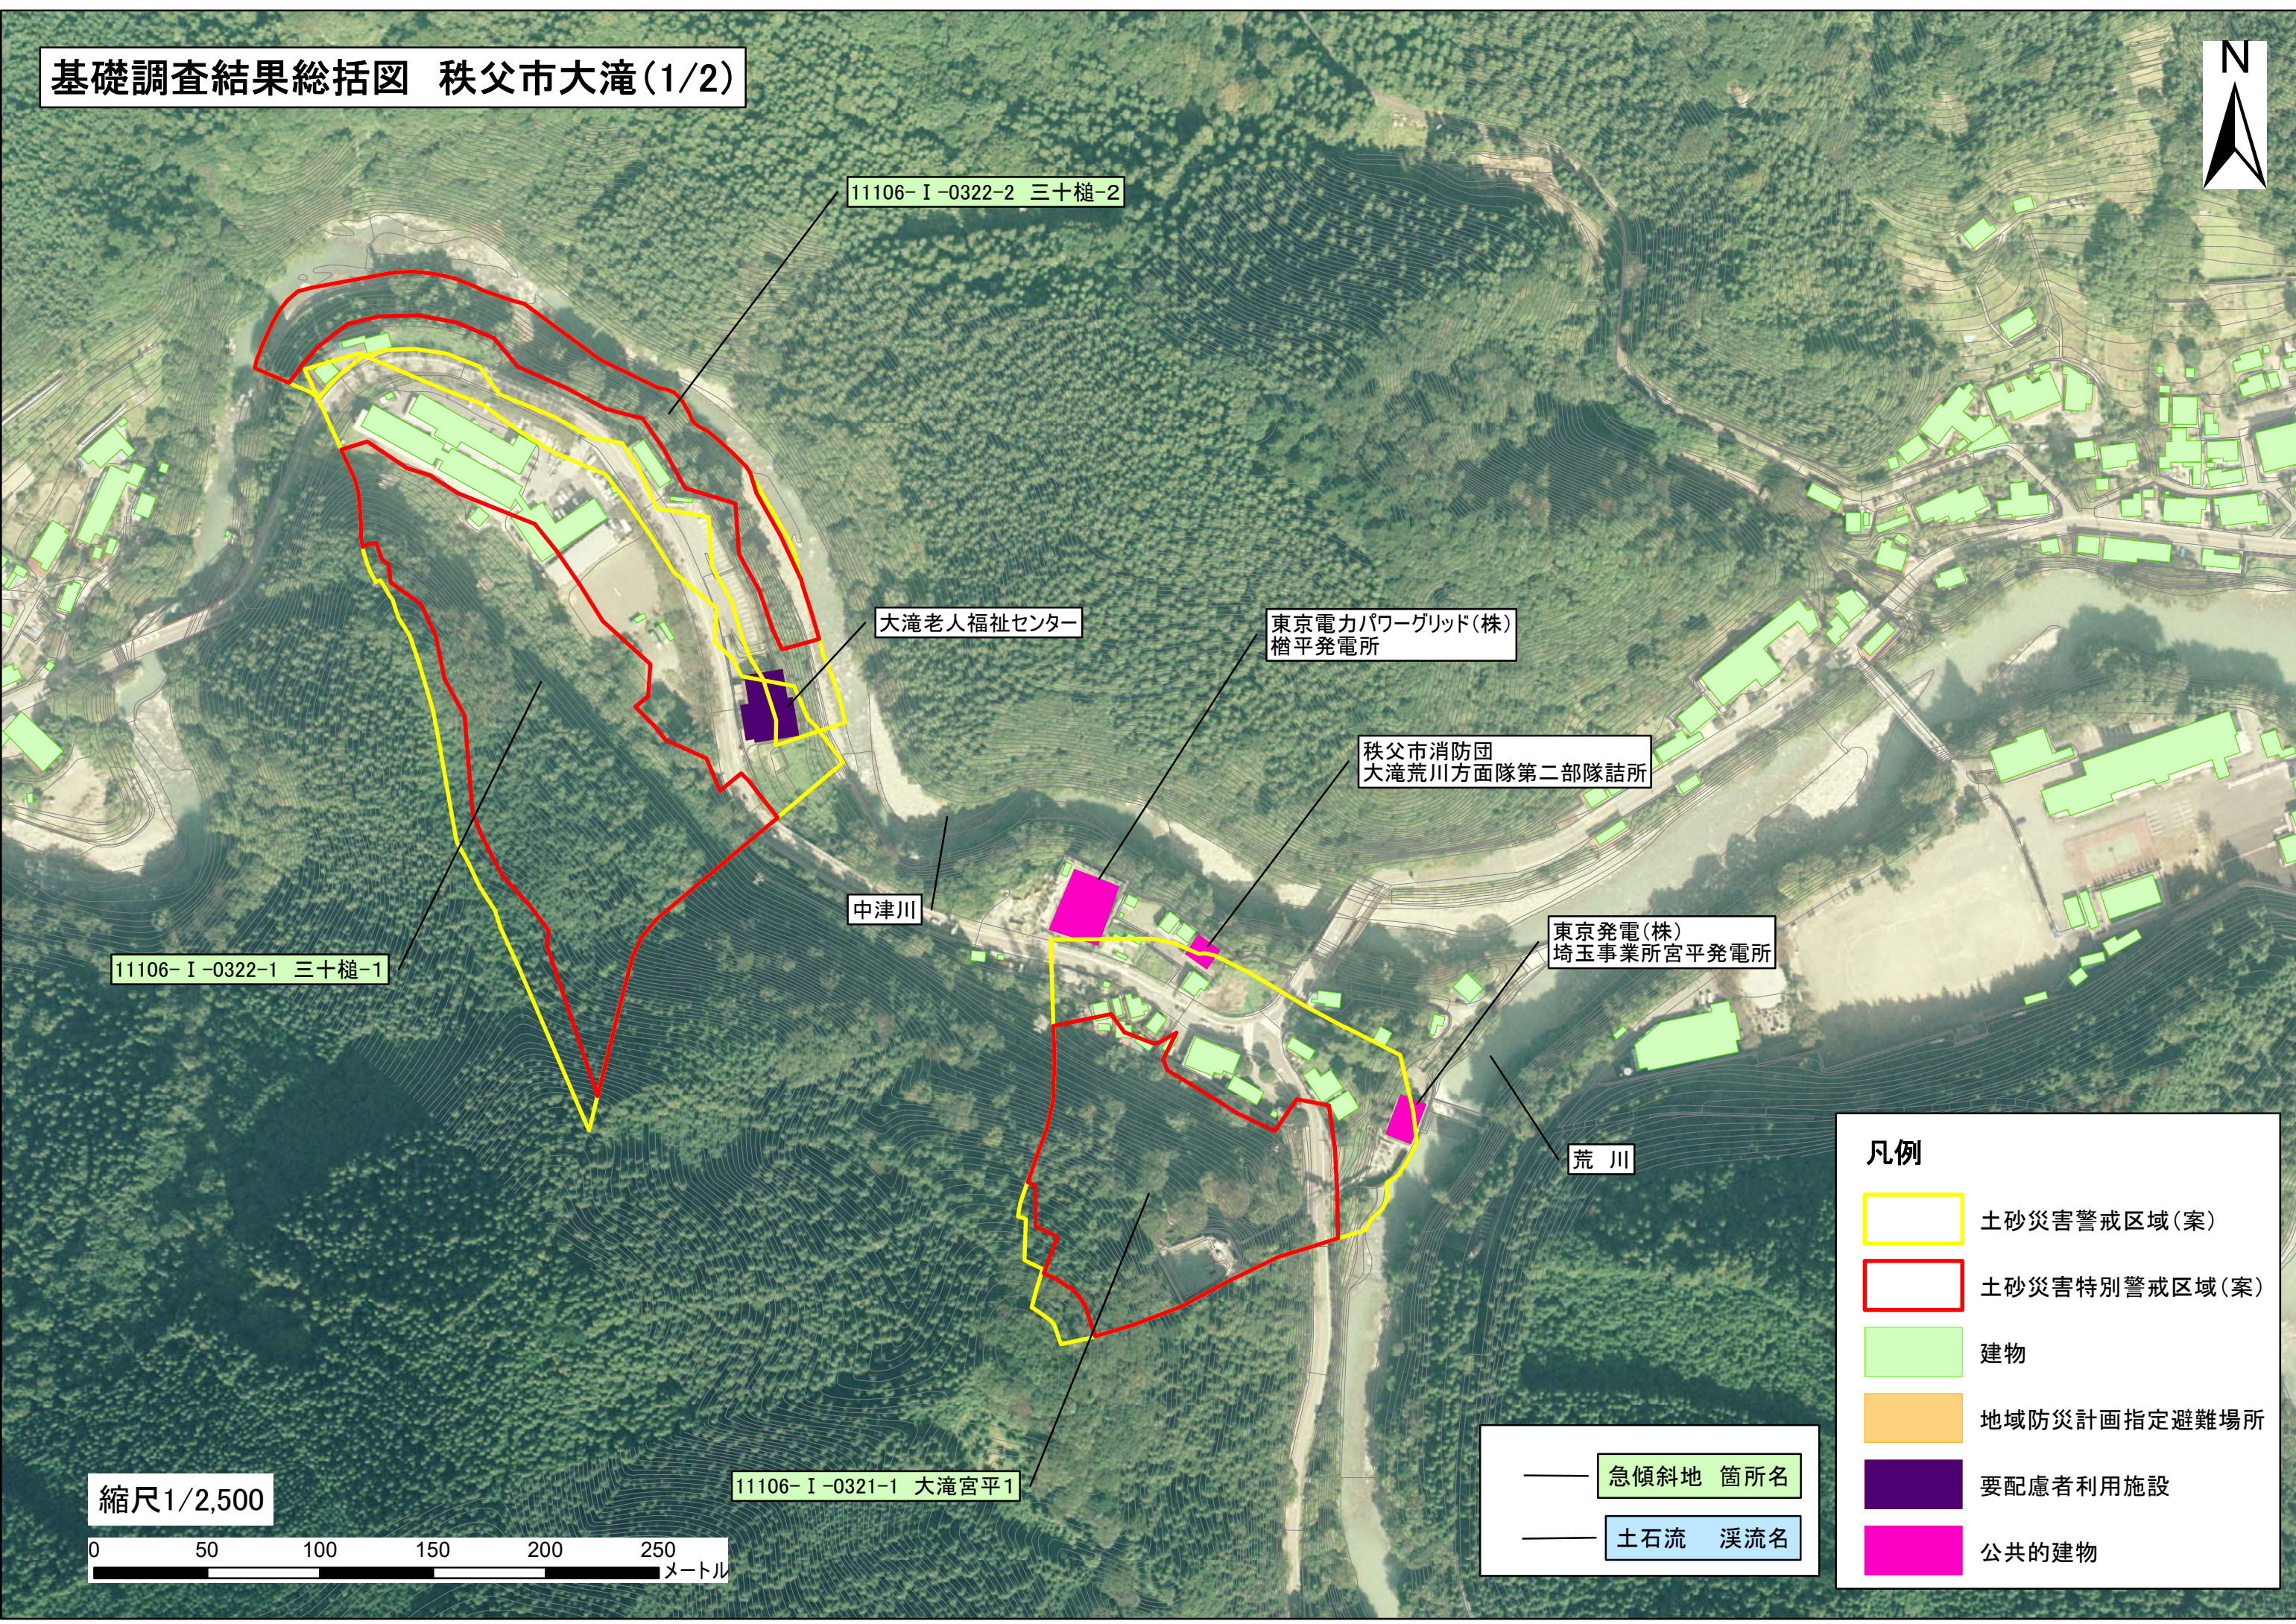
基礎調査結果総括図　秩父市大滝(1/2)

N

11106-Ⅰ-0322-2　三十槌-2

大滝老人福祉センター

東京電力パワーグリッド(株)
栃平発電所

秩父市消防団
大滝荒川方面隊第二部隊詰所

中津川

11106-Ⅰ-0322-1　三十槌-1

東京発電(株)
埼玉事業所宮平発電所

荒　川

凡例

土砂災害警戒区域(案)

土砂災害特別警戒区域(案)

建物

地域防災計画指定避難場所

要配慮者利用施設

公共的建物

急傾斜地　箇所名

土石流　渓流名

11106-Ⅰ-0321-1　大滝宮平1

縮尺1/2,500

0　50　100　150　200　250
メートル